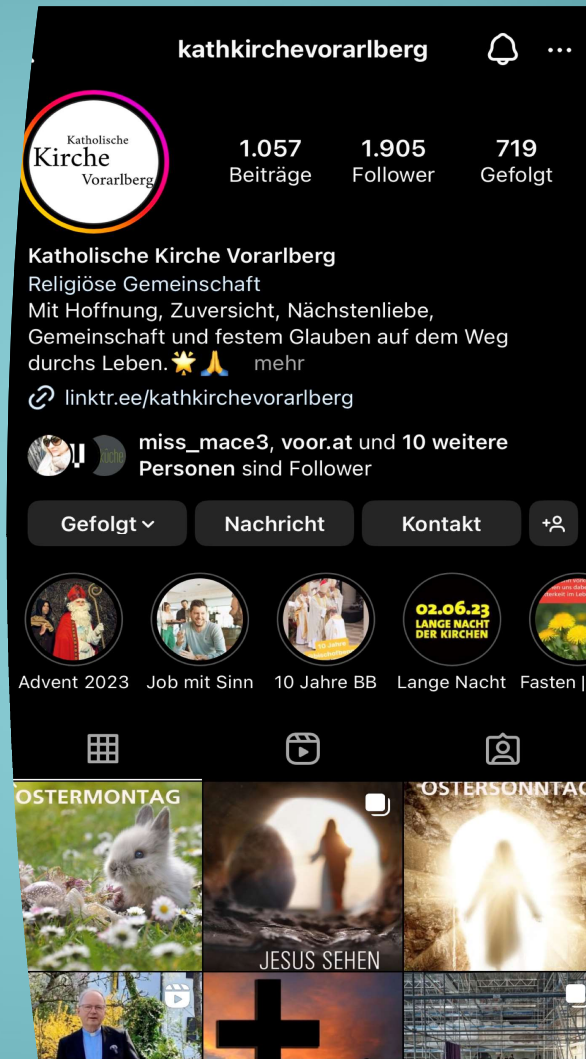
kathkirchevorarlberg

Katholische Kirche Vorarlberg

1.057 Beiträge
1.905 Follower
719 Gefolgt

Katholische Kirche Vorarlberg
Religiöse Gemeinschaft
Mit Hoffnung, Zuversicht, Nächstenliebe, Gemeinschaft und festem Glauben auf dem Weg durchs Leben.🌟🙏 mehr
linktr.ee/kathkirchevorarlberg

miss_mace3, voor.at und 10 weitere Personen sind Follower

Gefolgt
Nachricht
Kontakt

02.06.23 LANGE NACHT DER KIRCHEN

Advent 2023
Job mit Sinn
10 Jahre BB
Lange Nacht
Fasten |

OSTERMONTAG
JESUS SEHEN
OSTERSONNTAG